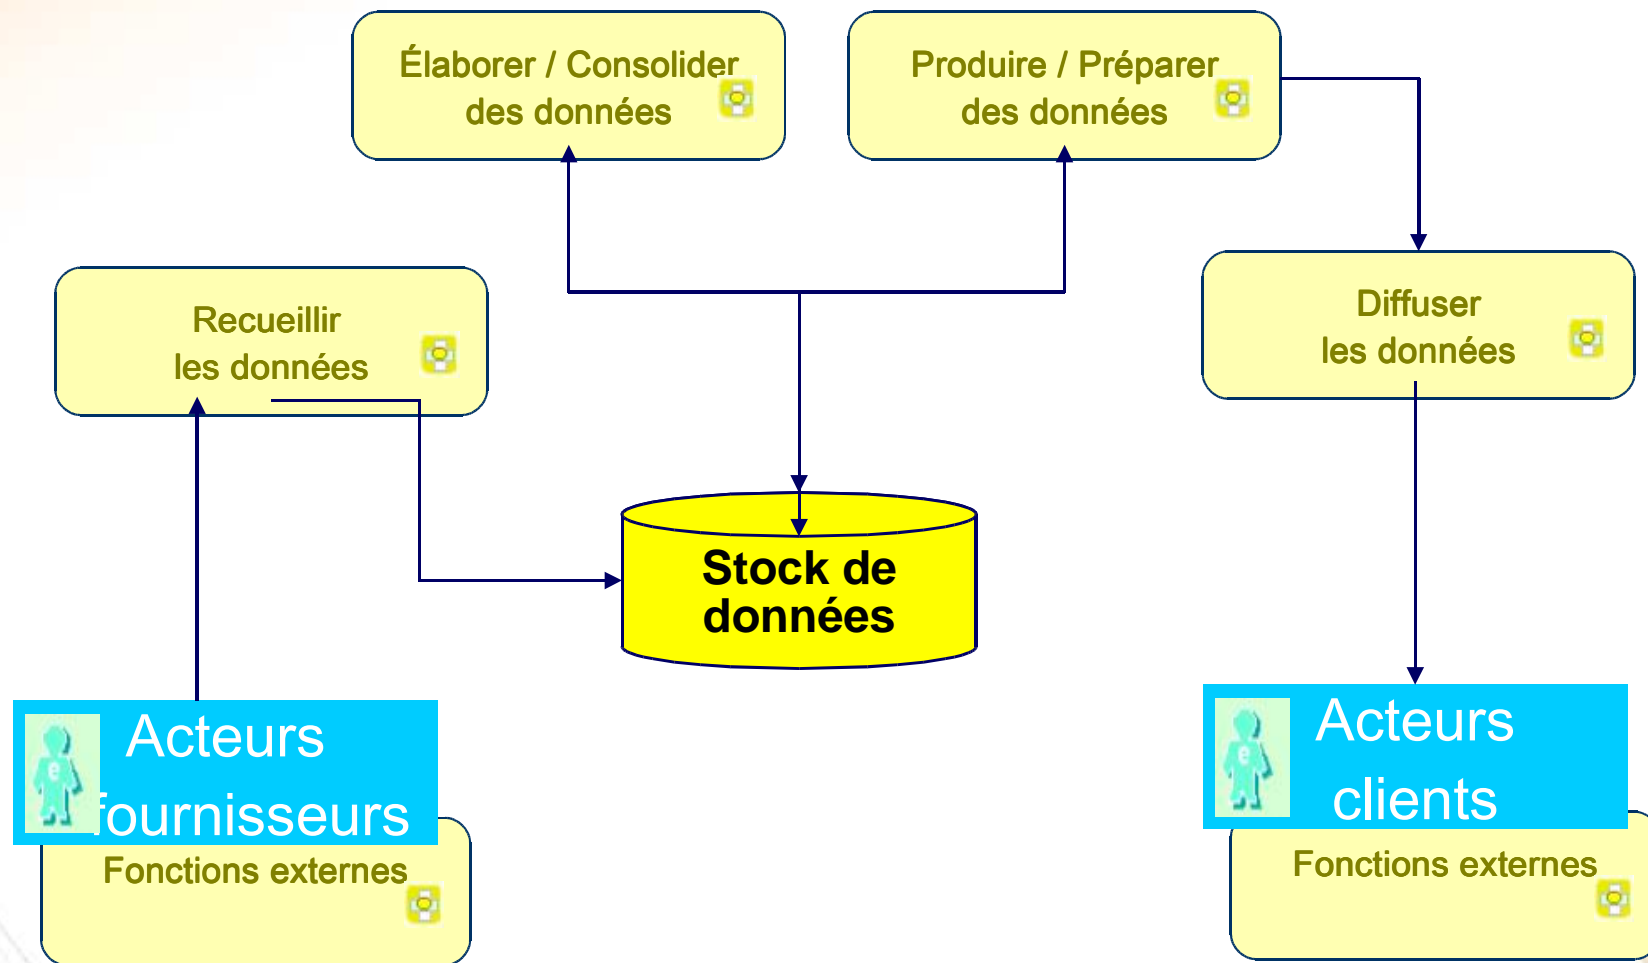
Élaborer / Consolider des données

Produire / Préparer des données

Recueillir les données

Diffuser les données

Stock de données

Acteurs fournisseurs

Fonctions externes

Acteurs clients

Fonctions externes